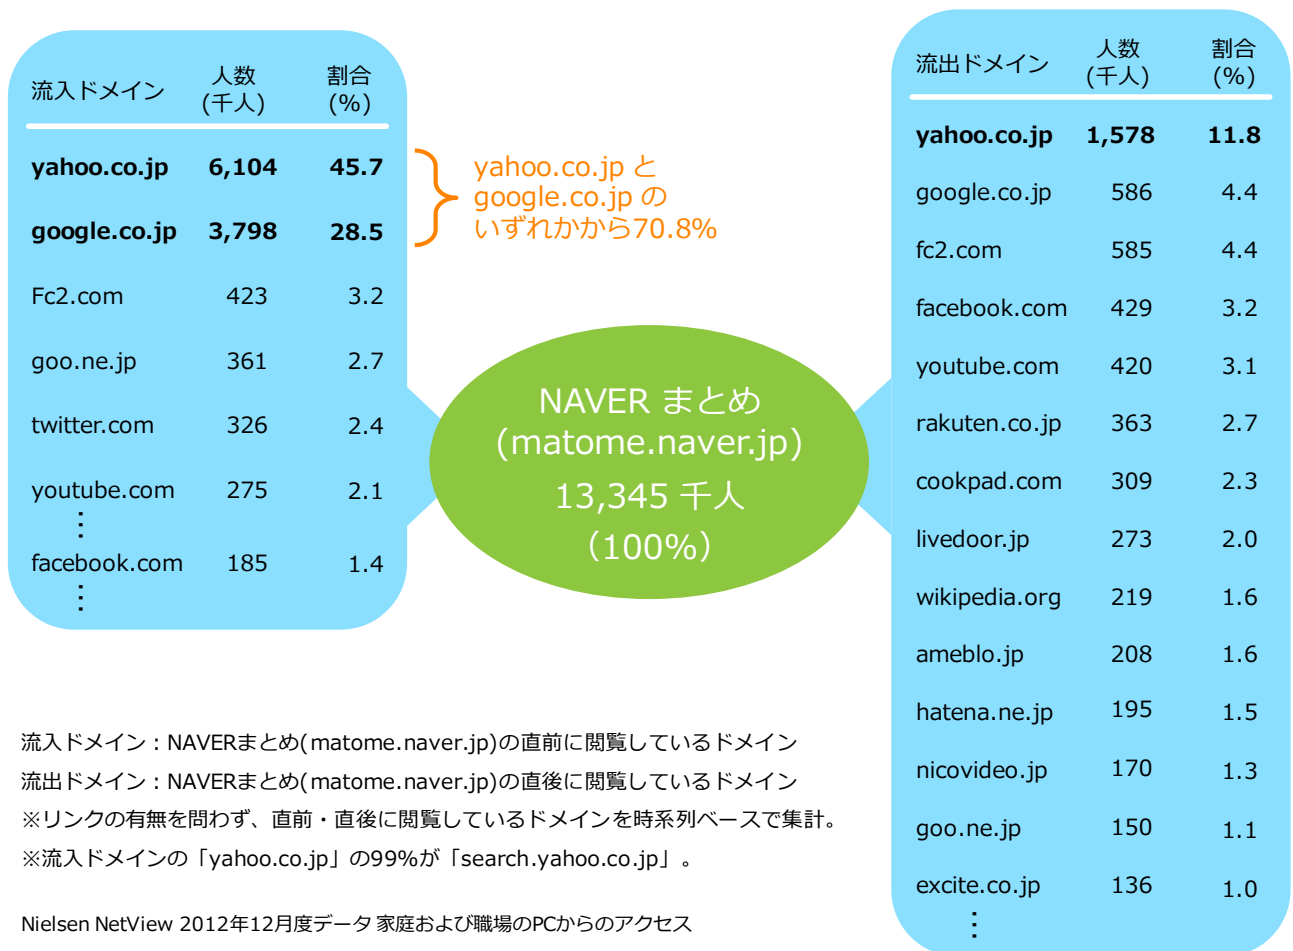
| 流入ドメイン | 人数 (千人) | 割合 (%) |
|---|---|---|
| yahoo.co.jp | 6,104 | 45.7 |
| google.co.jp | 3,798 | 28.5 |
| Fc2.com | 423 | 3.2 |
| goo.ne.jp | 361 | 2.7 |
| twitter.com | 326 | 2.4 |
| youtube.com | 275 | 2.1 |
| ⋮ | | |
| facebook.com | 185 | 1.4 |
| ⋮ | | |

yahoo.co.jp と google.co.jp の いずれかから70.8%

NAVER まとめ (matome.naver.jp) 13,345 千人 (100%)

| 流出ドメイン | 人数 (千人) | 割合 (%) |
|---|---|---|
| yahoo.co.jp | 1,578 | 11.8 |
| google.co.jp | 586 | 4.4 |
| fc2.com | 585 | 4.4 |
| facebook.com | 429 | 3.2 |
| youtube.com | 420 | 3.1 |
| rakuten.co.jp | 363 | 2.7 |
| cookpad.com | 309 | 2.3 |
| livedoor.jp | 273 | 2.0 |
| wikipedia.org | 219 | 1.6 |
| ameblo.jp | 208 | 1.6 |
| hatena.ne.jp | 195 | 1.5 |
| nicovideo.jp | 170 | 1.3 |
| goo.ne.jp | 150 | 1.1 |
| excite.co.jp | 136 | 1.0 |
| ⋮ | | |

流入ドメイン：NAVERまとめ(matome.naver.jp)の直前に閲覧しているドメイン
流出ドメイン：NAVERまとめ(matome.naver.jp)の直後に閲覧しているドメイン
※リンクの有無を問わず、直前・直後に閲覧しているドメインを時系列ベースで集計。
※流入ドメインの「yahoo.co.jp」の99%が「search.yahoo.co.jp」。

Nielsen NetView 2012年12月度データ 家庭および職場のPCからのアクセス